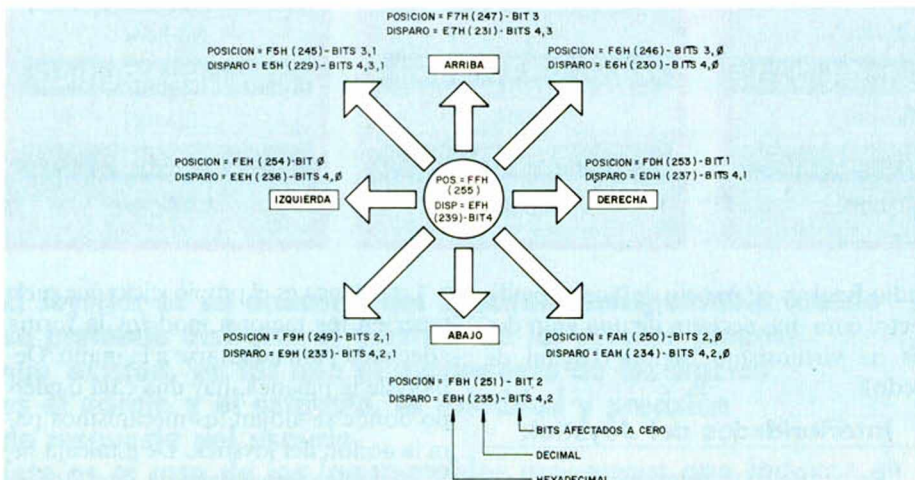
POSICION = F7H (247) - BIT 3
DISPARO = E7H (231) - BITS 4,3

ARRIBA

POSICION = F5H (245) - BITS 3,1
DISPARO = E5H (229) - BITS 4,3,1

POSICION = F6H (246) - BITS 3,Ø
DISPARO = E6H (230) - BITS 4,Ø

POSICION = FEH (254) - BIT Ø
DISPARO = EEH (238) - BITS 4,Ø

IZQUIERDA

POS = FFH (255)
DISP = EFH (239) - BIT4

POSICION = FDH (253) - BIT 1
DISPARO = EDH (237) - BITS 4,1

DERECHA

POSICION = F9H (249) - BITS 2,1
DISPARO = E9H (233) - BITS 4,2,1

ABAJO

POSICION = FAH (250) - BITS 2,Ø
DISPARO = EAH (234) - BITS 4,2,Ø

POSICION = FBH (251) - BIT 2
DISPARO = EBH (235) - BITS 4,2

BITS AFECTADOS A CERO
DECIMAL
HEXADECIMAL